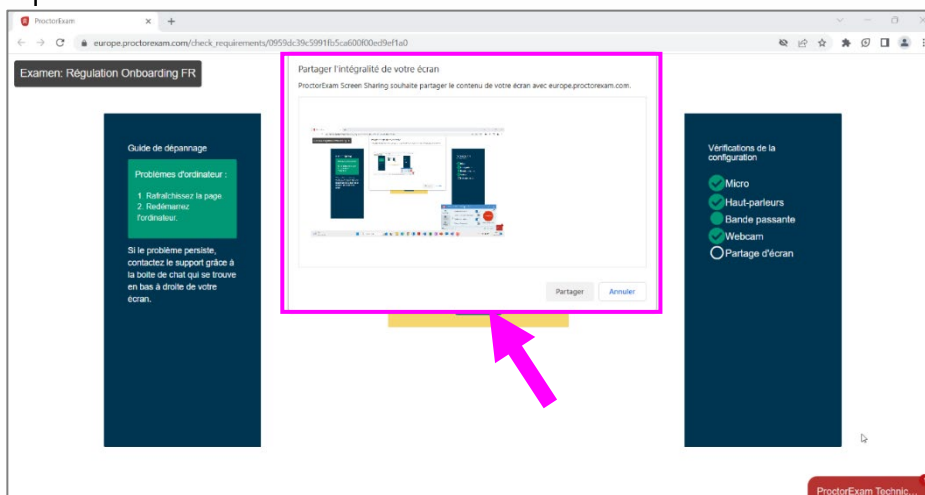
ProctorExam ×

europe.proctorexam.com/check_requirements/0959dc39c5991fb5ca600f00ed9ef1a0

Examen: Régulation Onboarding FR

Guide de dépannage

Problèmes d'ordinateur :

1. Rafraîchissez la page
2. Redémarrez l'ordinateur.

Si le problème persiste, contactez le support grâce à la boite de chat qui se trouve en bas à droite de votre écran.

Partager l'intégralité de votre écran

ProctorExam Screen Sharing souhaite partager le contenu de votre écran avec europe.proctorexam.com.

Partager Annuler

Vérifications de la configuration

Micro
Haut-parleurs
Bande passante
Webcam
Partage d'écran

ProctorExam Technic...